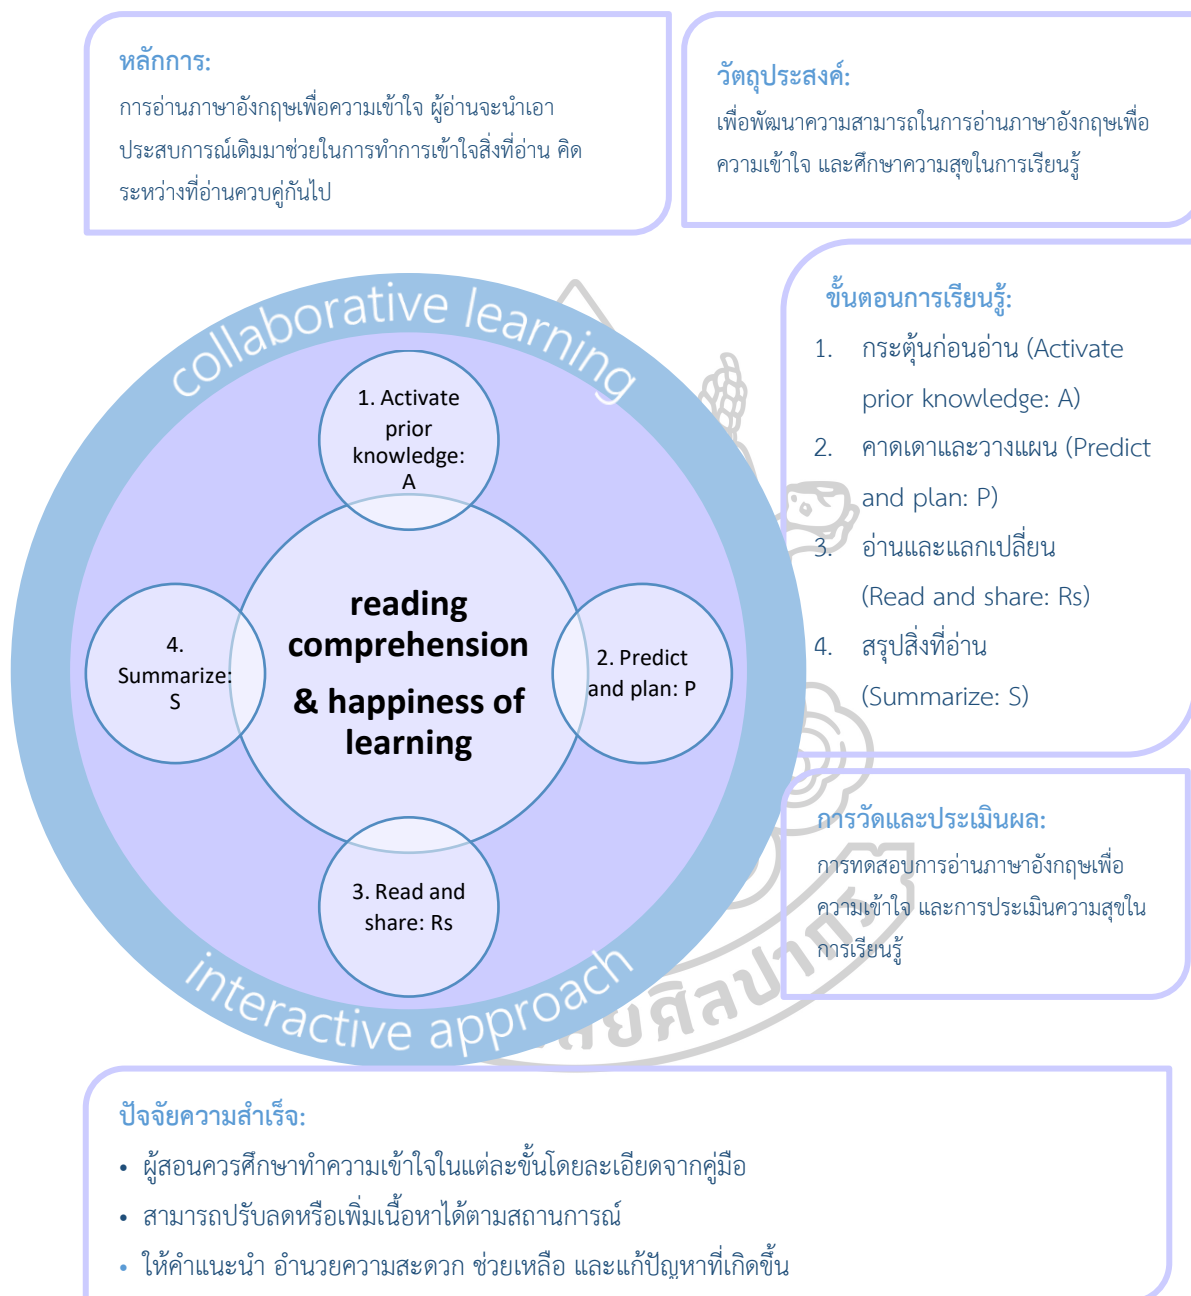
หลักการ:
การอ่านภาษาอังกฤษเพื่อความเข้าใจ ผู้อ่านจะนำเอาประสบการณ์เดิมมาช่วยในการทำการเข้าใจสิ่งที่อ่าน คิดระหว่างที่อ่านควบคู่กันไป

วัตถุประสงค์:
เพื่อพัฒนาความสามารถในการอ่านภาษาอังกฤษเพื่อความเข้าใจ และศึกษาความสุขในการเรียนรู้

collaborative learning

1. Activate prior knowledge: A

4. Summarize: S

reading comprehension & happiness of learning

2. Predict and plan: P

3. Read and share: Rs

interactive approach

ขั้นตอนการเรียนรู้:
1. กระตุ้นก่อนอ่าน (Activate prior knowledge: A)
2. คาดเดาและวางแผน (Predict and plan: P)
3. อ่านและแลกเปลี่ยน (Read and share: Rs)
4. สรุปสิ่งที่อ่าน (Summarize: S)

การวัดและประเมินผล:
การทดสอบการอ่านภาษาอังกฤษเพื่อความเข้าใจ และการประเมินความสุขในการเรียนรู้

ยศิลปากร

ปัจจัยความสำเร็จ:
• ผู้สอนควรศึกษาทำความเข้าใจในแต่ละขั้นโดยละเอียดจากคู่มือ
• สามารถปรับลดหรือเพิ่มเนื้อหาได้ตามสถานการณ์
• ให้คำแนะนำ อำนวยความสะดวก ช่วยเหลือ และแก้ปัญหาที่เกิดขึ้น